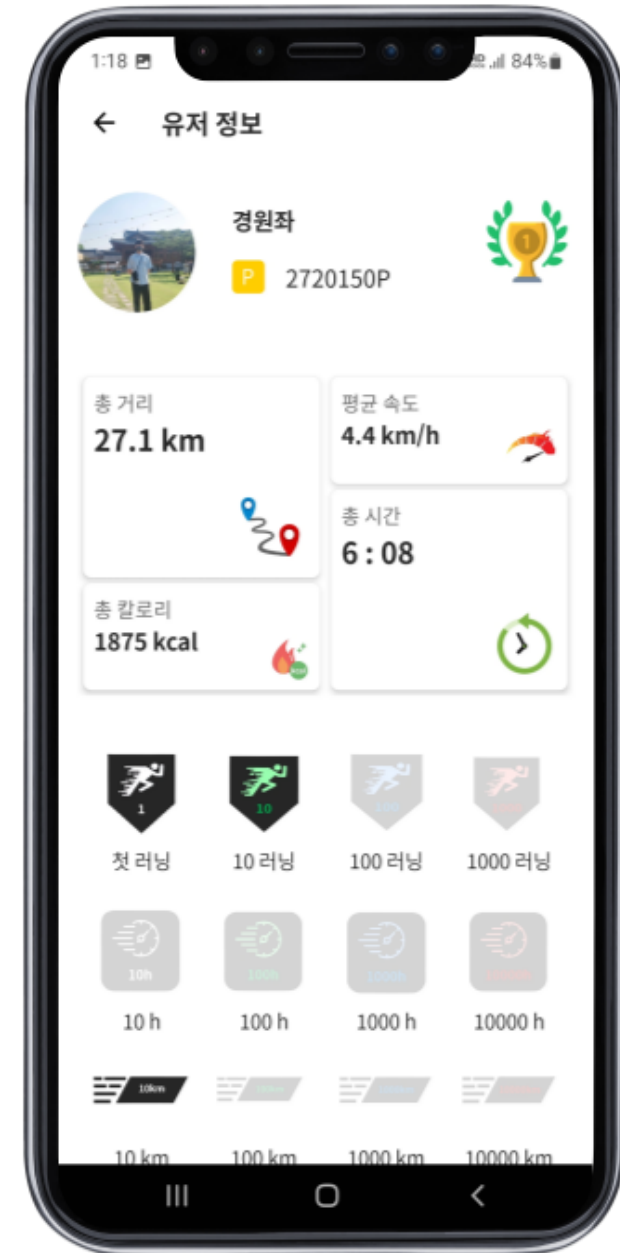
1:18 84%

← 유저 정보

경원좌

P 2720150P

1

총 거리
27.1 km

평균 속도
4.4 km/h

총 시간
6 : 08

총 칼로리
1875 kcal

1

10

첫 러닝

10 러닝

100 러닝

1000 러닝

10h

10 h

100 h

1000 h

10000 h

10km

10 km

100 km

1000 km

10000 km